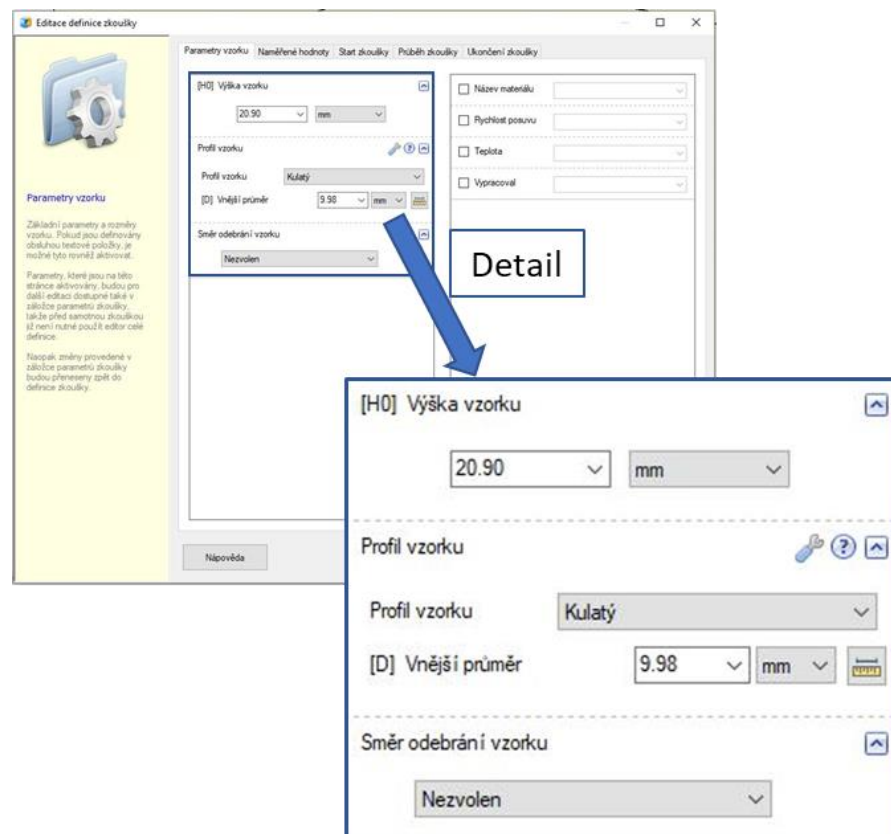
Editace definice zkoušky

Parametry vzorku | Naměřené hodnoty | Start zkoušky | Průběh zkoušky | Ukončení zkoušky

[H0] Výška vzorku

20.90 mm

Profil vzorku

Profil vzorku Kulatý

[D] Vnější průměr 9.98 mm

Směr odebrání vzorku

Nezvolen

Název materiálu

Rychlost posuvu

Teplota

Vypracoval

Parametry vzorku

Základní parametry a rozměry vzorku. Pokud jsou definovány obsluhou textové položky, je možné tyto rovněž aktivovat.

Parametry, které jsou na této stránce aktivovány, budou pro další editaci dostupné také v záložce parametrů zkoušky, takže před samotnou zkouškou již není nutné použít editor celé definice.

Naopak změny provedené v záložce parametrů zkoušky budou přeneseny zpět do definice zkoušky.

Nápověda

Detail

[H0] Výška vzorku

20.90 mm

Profil vzorku

Profil vzorku Kulatý

[D] Vnější průměr 9.98 mm

Směr odebrání vzorku

Nezvolen